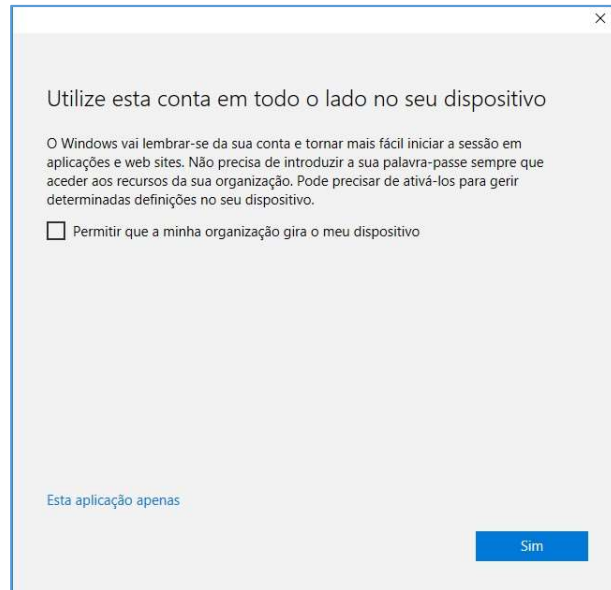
×

Utilize esta conta em todo o lado no seu dispositivo

O Windows vai lembrar-se da sua conta e tornar mais fácil iniciar a sessão em aplicações e web sites. Não precisa de introduzir a sua palavra-passe sempre que aceder aos recursos da sua organização. Pode precisar de ativá-los para gerir determinadas definições no seu dispositivo.

Permitir que a minha organização gira o meu dispositivo

Esta aplicação apenas

Sim